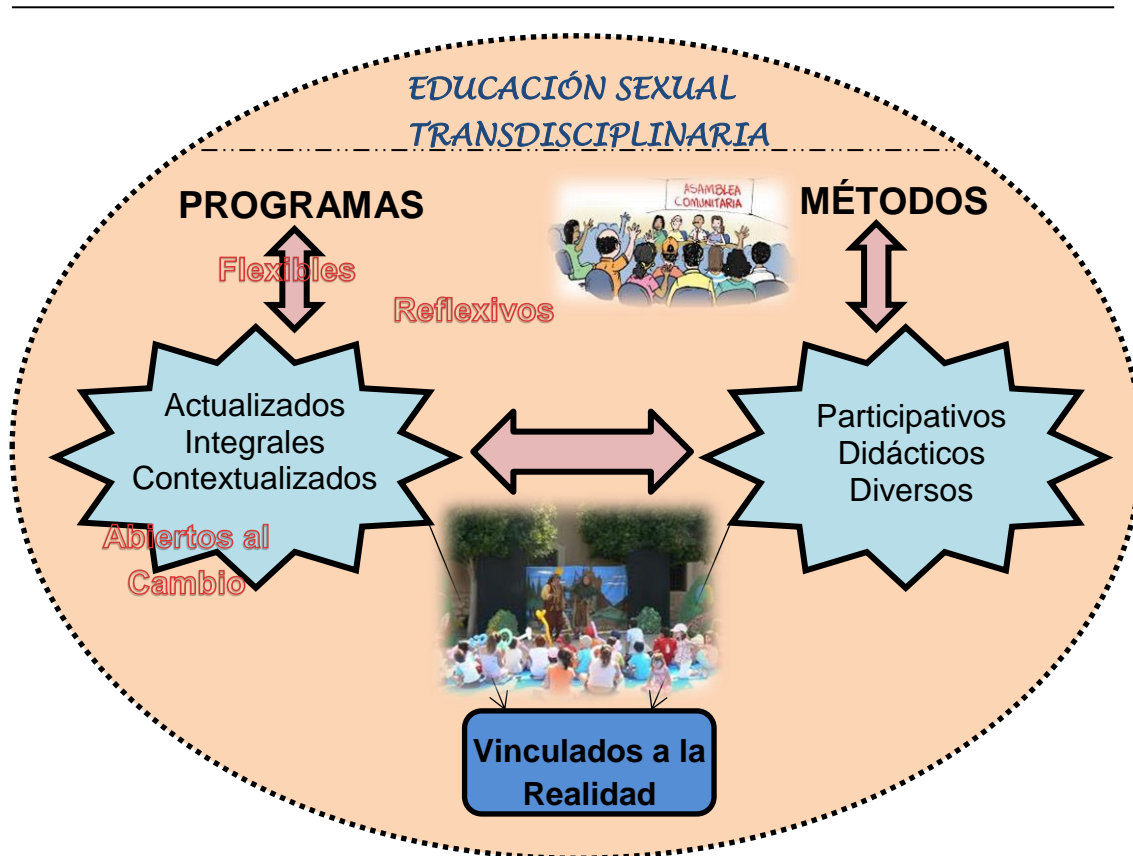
EDUCACIÓN SEXUAL TRANSDISCIPLINARIA

PROGRAMAS

ASAMBLEA COMUNITARIA

MÉTODOS

Flexibles

Reflexivos

Actualizados
Integrales
Contextualizados

Participativos
Didácticos
Diversos

Abiertos al Cambio

Vinculados a la Realidad